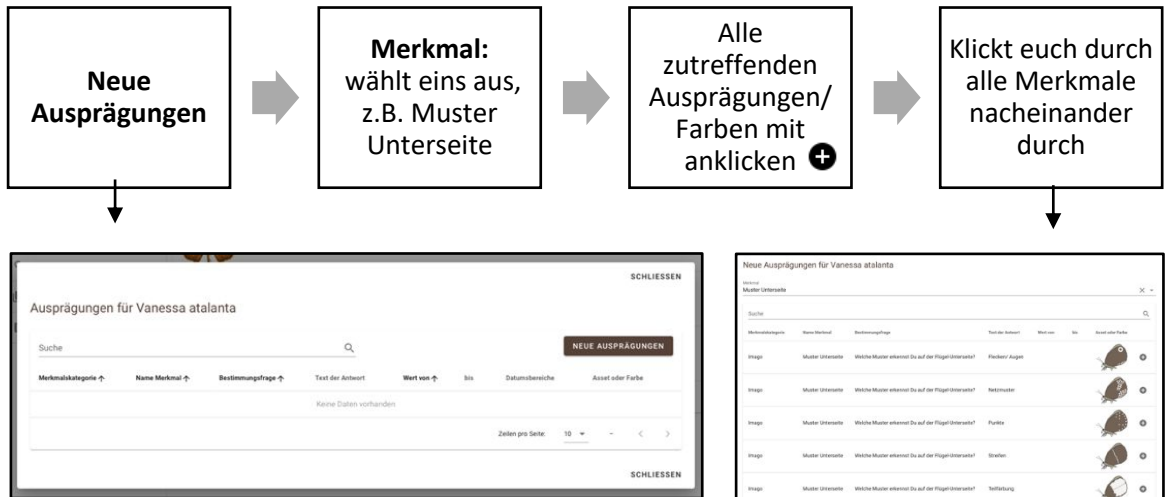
**Neue Ausprägungen**

**Merkmal:** wählt eins aus, z.B. Muster Unterseite

Alle zutreffenden Ausprägungen/ Farben mit anklicken

Klickt euch durch alle Merkmale nacheinander durch

SCHLIESSEN

Ausprägungen für Vanessa atalanta

Suche

NEUE AUSPRÄGUNGEN

| Merkmalskategorie | Name Merkmal | Bestimmungsfrage | Text der Antwort | Wert von | bis | Datumsbereiche | Asset oder Farbe |
|---|---|---|---|---|---|---|---|
| Keine Daten vorhanden | | | | | | | |

Zeilen pro Seite: 10 – < >

SCHLIESSEN

Neue Ausprägungen für Vanessa atalanta

Merkmal
Muster Unterseite

Suche

| Merkmalskategorie | Name Merkmal | Bestimmungsfrage | Text der Antwort | Wert von | bis | Asset oder Farbe |
|---|---|---|---|---|---|---|
| Imago | Muster Unterseite | Welche Muster erkennst Du auf der Flügel-Unterseite? | Flecken/ Augen | | | |
| Imago | Muster Unterseite | Welche Muster erkennst Du auf der Flügel-Unterseite? | Netzmuster | | | |
| Imago | Muster Unterseite | Welche Muster erkennst Du auf der Flügel-Unterseite? | Punkte | | | |
| Imago | Muster Unterseite | Welche Muster erkennst Du auf der Flügel-Unterseite? | Streifen | | | |
| Imago | Muster Unterseite | Welche Muster erkennst Du auf der Flügel-Unterseite? | Teilfärbung | | | |